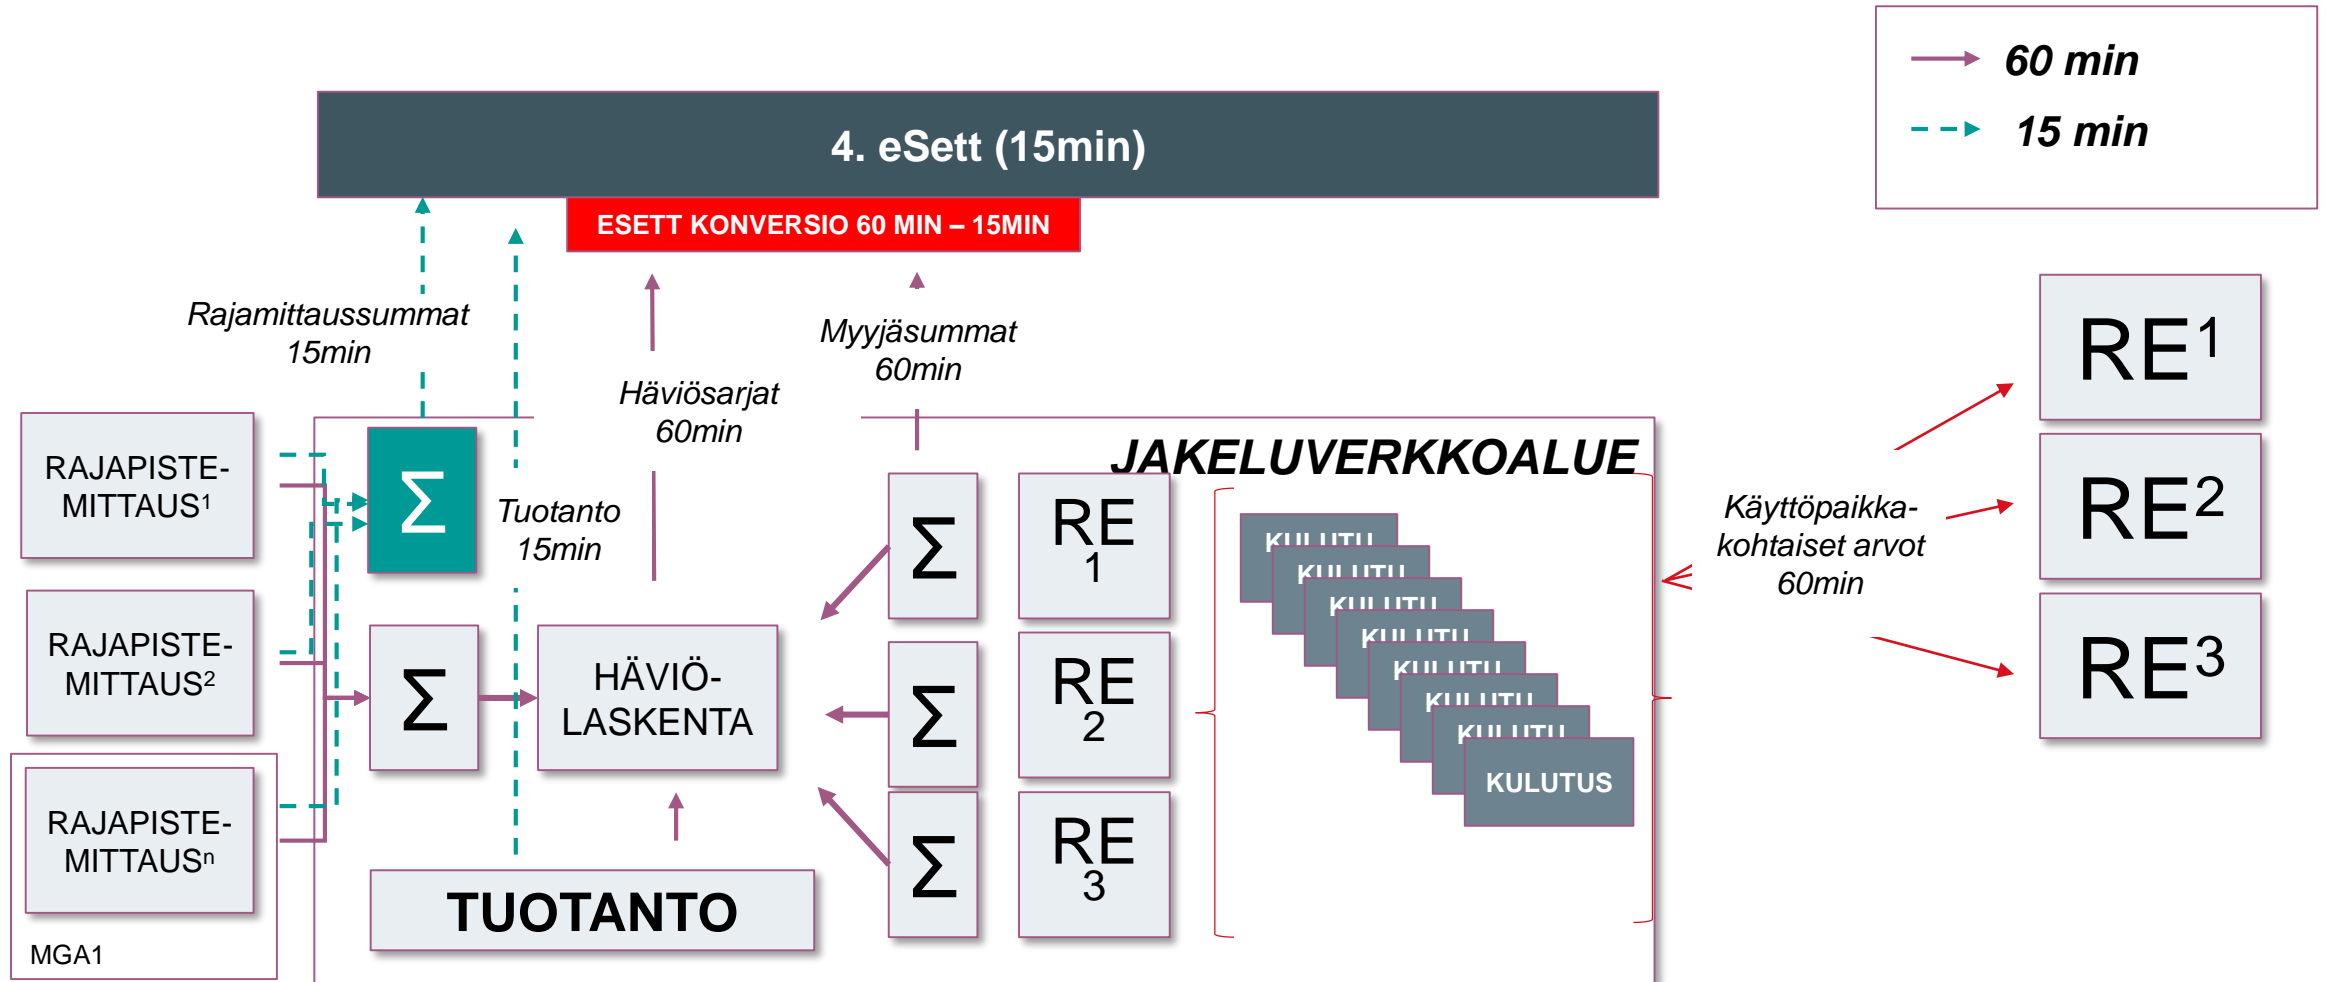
60 min
15 min

4. eSett (15min)

ESETT KONVERSIO 60 MIN – 15MIN

Rajamittaussummat 15min

Häviösarjat 60min

Myyjäsummat 60min

Tuotanto 15min

JAKELUVERKKOALUE

RAJAPISTE-MITTAUS$^1$

RAJAPISTE-MITTAUS$^2$

RAJAPISTE-MITTAUS$^n$

MGA1

$\Sigma$

$\Sigma$

HÄVIÖ-LASKENTA

TUOTANTO

$\Sigma$

$\Sigma$

$\Sigma$

RE 1

RE 2

RE 3

KULUTU

KULUTU

KULUTU

KULUTU

KULUTU

KULUTU

KULUTU

KULUTUS

Käyttöpaikka-kohtaiset arvot 60min

RE$^1$

RE$^2$

RE$^3$